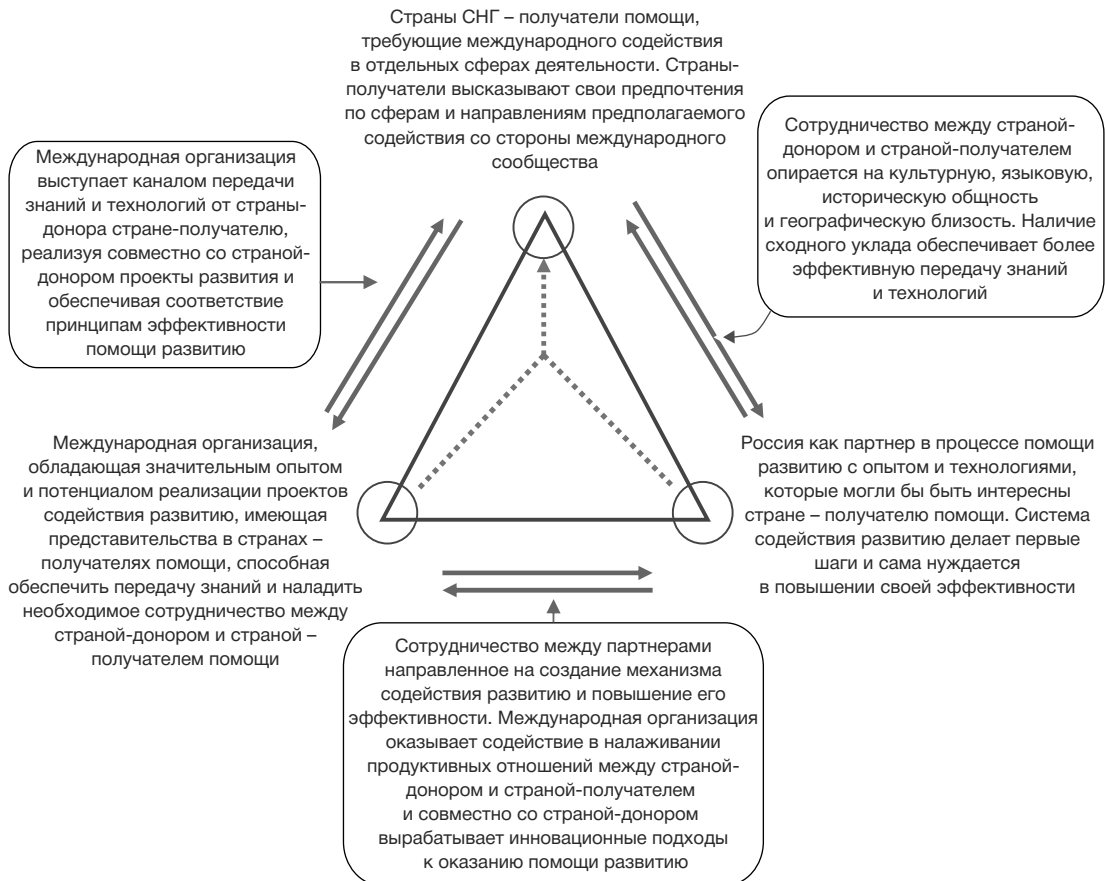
Страны СНГ – получатели помощи, требующие международного содействия в отдельных сферах деятельности. Страны-получатели высказывают свои предпочтения по сферам и направлениям предполагаемого содействия со стороны международного сообщества

Международная организация выступает каналом передачи знаний и технологий от страны-донора стране-получателю, реализуя совместно со страной-донором проекты развития и обеспечивая соответствие принципам эффективности помощи развитию

Сотрудничество между страной-донором и страной-получателем опирается на культурную, языковую, историческую общность и географическую близость. Наличие сходного уклада обеспечивает более эффективную передачу знаний и технологий

Международная организация, обладающая значительным опытом и потенциалом реализации проектов содействия развитию, имеющая представительства в странах – получателях помощи, способная обеспечить передачу знаний и наладить необходимое сотрудничество между страной-донором и страной – получателем помощи

Россия как партнер в процессе помощи развитию с опытом и технологиями, которые могли бы быть интересны стране – получателю помощи. Система содействия развитию делает первые шаги и сама нуждается в повышении своей эффективности

Сотрудничество между партнерами направленное на создание механизма содействия развитию и повышение его эффективности. Международная организация оказывает содействие в налаживании продуктивных отношений между страной-донором и страной-получателем и совместно со страной-донором вырабатывает инновационные подходы к оказанию помощи развитию